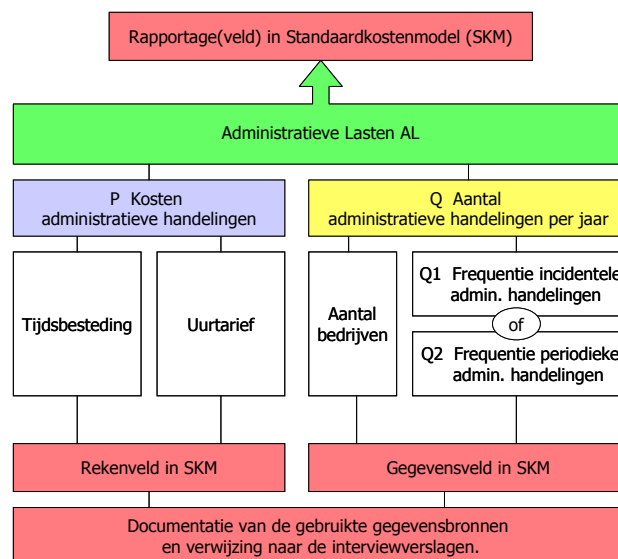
Rapportage(veld) in Standaardkostenmodel (SKM)

Administratieve Lasten AL

P Kosten
administratieve handelingen

Q Aantal
administratieve handelingen per jaar

Tijdsbesteding

Uurtarief

Aantal bedrijven

Q1 Frequentie incidentele admin. handelingen

of

Q2 Frequentie periodieke admin. handelingen

Rekenveld in SKM

Gegevensveld in SKM

Documentatie van de gebruikte gegevensbronnen
en verwijzing naar de interviewverslagen.